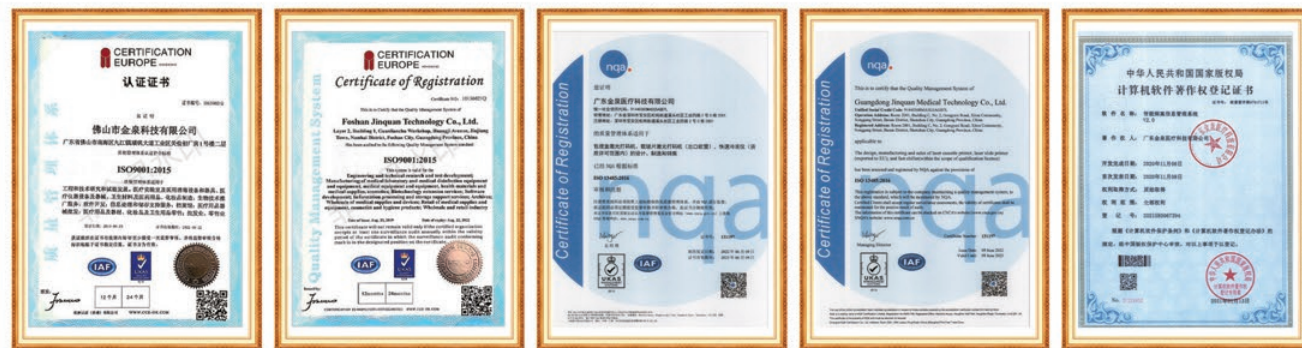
CERTIFICATION EUROPE

认证证书

佛山市金泉科技有限公司

ISO9001:2015

IAF

CERTIFICATION EUROPE

Certificate of Registration

Foshan Jinquan Technology Co., Ltd.

ISO9001:2015

IAF

Quality Management System

nqa

Certificate of Registration

广东金泉医疗科技有限公司

IAF

UKAS

nqa

Certificate of Registration

Guangdong Jinquan Medical Technology Co., Ltd.

IAF

UKAS

中华人民共和国国家版权局

计算机软件著作权登记证书

广东金泉医疗科技有限公司